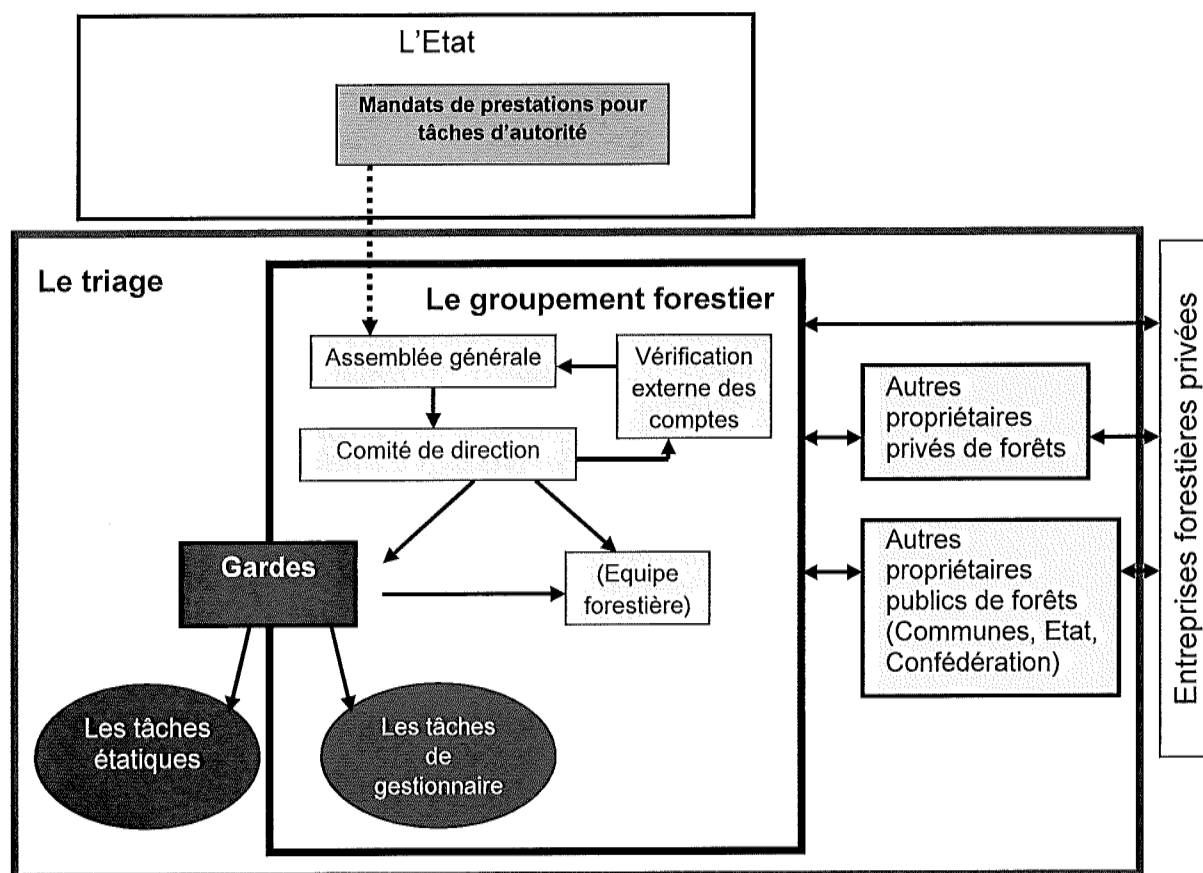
L'Etat

Mandats de prestations pour tâches d'autorité

Le triage

Le groupement forestier

Assemblée générale

Vérification externe des comptes

Comité de direction

Gardes

(Equipe forestière)

Autres propriétaires privés de forêts

Autres propriétaires publics de forêts (Communes, Etat, Confédération)

Entreprises forestières privées

Les tâches étatiques

Les tâches de gestionnaire